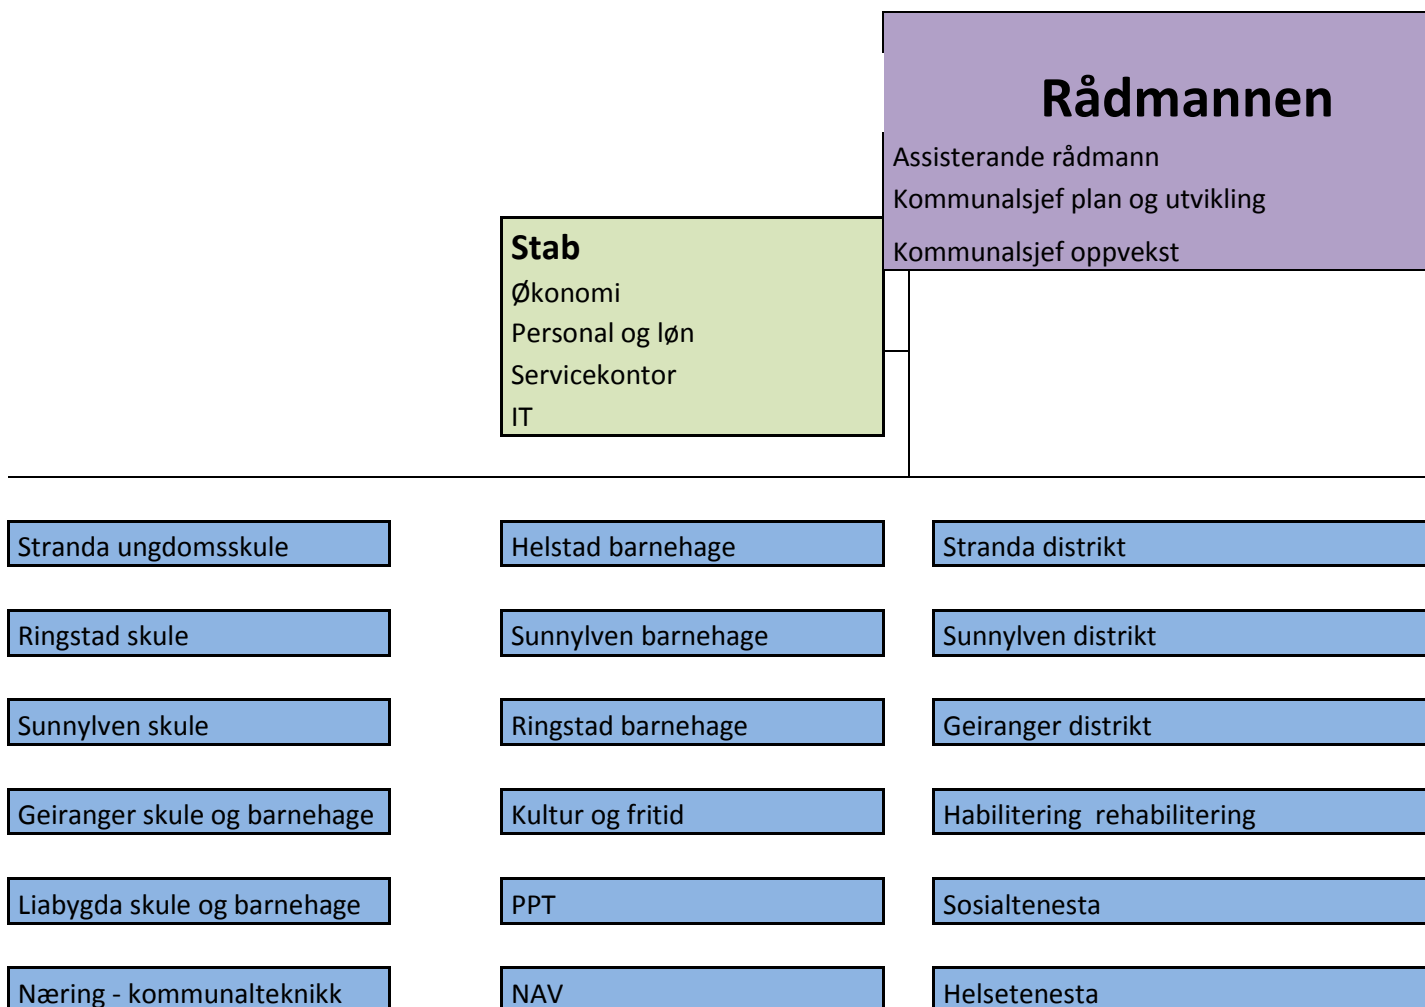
Rådmannen
Assisterande rådmann
Kommunalsjef plan og utvikling
Kommunalsjef oppvekst

Stab
Økonomi
Personal og løn
Servicekontor
IT

Stranda ungdomsskule

Ringstad skule

Sunnylven skule

Geiranger skule og barnehage

Liabygda skule og barnehage

Næring - kommunalteknikk

Helstad barnehage

Sunnylven barnehage

Ringstad barnehage

Kultur og fritid

PPT

NAV

Stranda distrikt

Sunnylven distrikt

Geiranger distrikt

Habilitering rehabilitering

Sosialtenesta

Helsetenesta